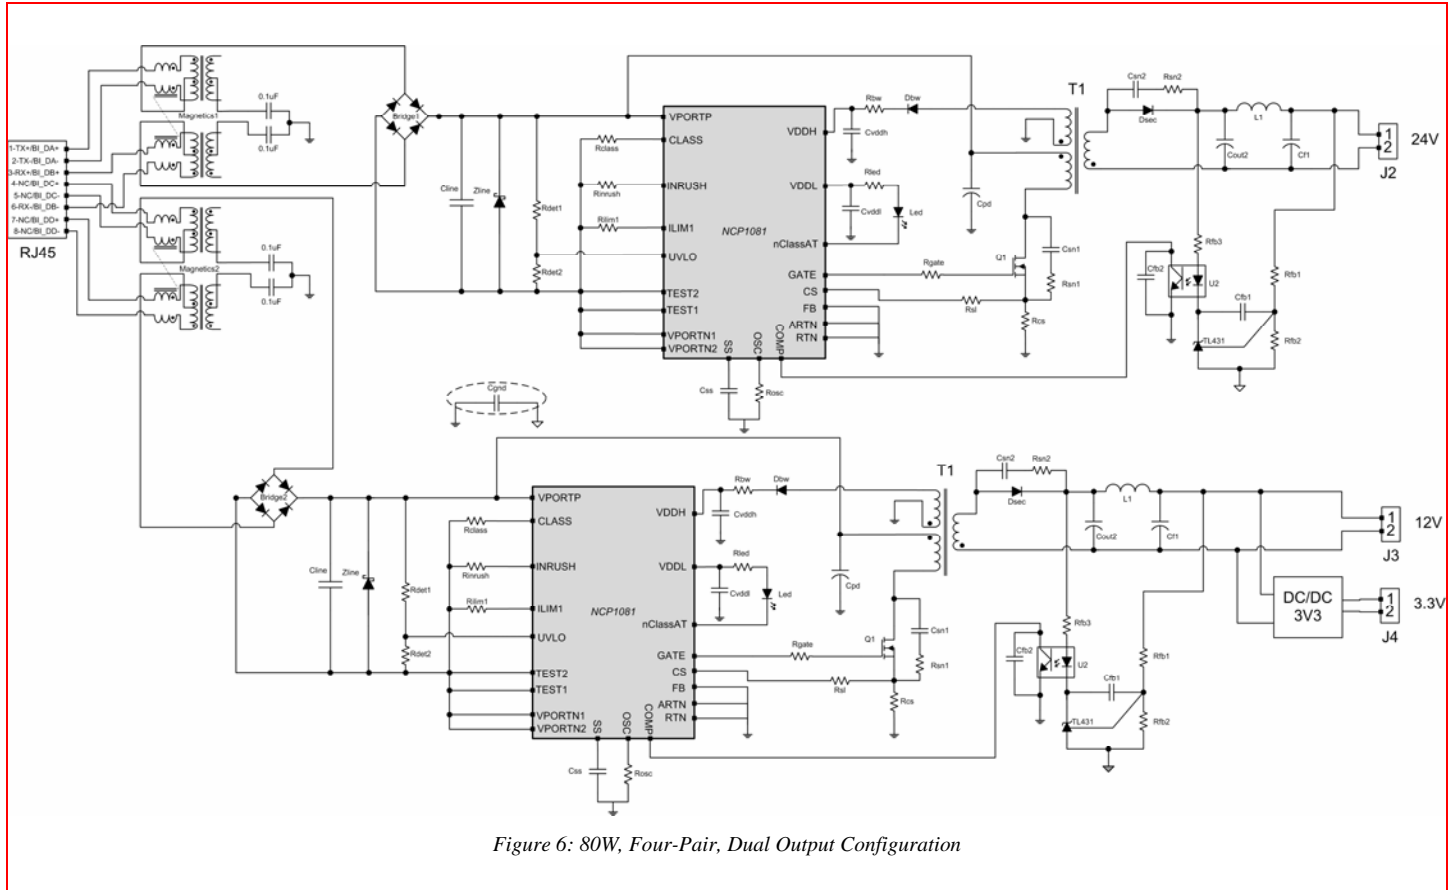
1-TX+/BI_DA+
2-TX-/BI_DA-
3-RX+/BI_DB+
4-NC/BI_DC+
5-NC/BI_DC-
6-RX-/BI_DB-
7-NC/BI_DD+
8-NC/BI_DD-
RJ45

Magnetics1
0.1uF
0.1uF
Magnetics2
0.1uF
0.1uF
Bridge1
Cline
Zline
Rdet1
Rdet2
Rclass
Rinrush
Rilim1
VPORTP
CLASS
INRUSH
ILIM1
UVLO
TEST2
TEST1
VPORTN1
VPORTN2
SS
OSC
COMP
VDDH
VDDL
nClassAT
GATE
CS
FB
ARTN
RTN
NCP1081
Css
Rosc
Rbw
Dbw
Cvddh
Rled
Cvddl
Led
Cpd
Rgate
Rsl
Q1
Csn1
Rsn1
Rcs
T1
Csn2
Rsn2
Dsec
L1
Cout2
Cf1
24V
J2
1
2
Rfb3
Cfb2
U2
Cfb1
Rfb1
TL431
Rfb2

Cgnd

Bridge2
Cline
Zline
Rdet1
Rdet2
Rclass
Rinrush
Rilim1
VPORTP
CLASS
INRUSH
ILIM1
UVLO
TEST2
TEST1
VPORTN1
VPORTN2
SS
OSC
COMP
VDDH
VDDL
nClassAT
GATE
CS
FB
ARTN
RTN
NCP1081
Css
Rosc
Rbw
Dbw
Cvddh
Rled
Cvddl
Led
Cpd
Rgate
Rsl
Q1
Csn1
Rsn1
Rcs
T1
Csn2
Rsn2
Dsec
L1
Cout2
Cf1
12V
J3
1
2
DC/DC
3V3
3.3V
J4
1
2
Rfb3
Cfb2
U2
Cfb1
Rfb1
TL431
Rfb2

Figure 6: 80W, Four-Pair, Dual Output Configuration